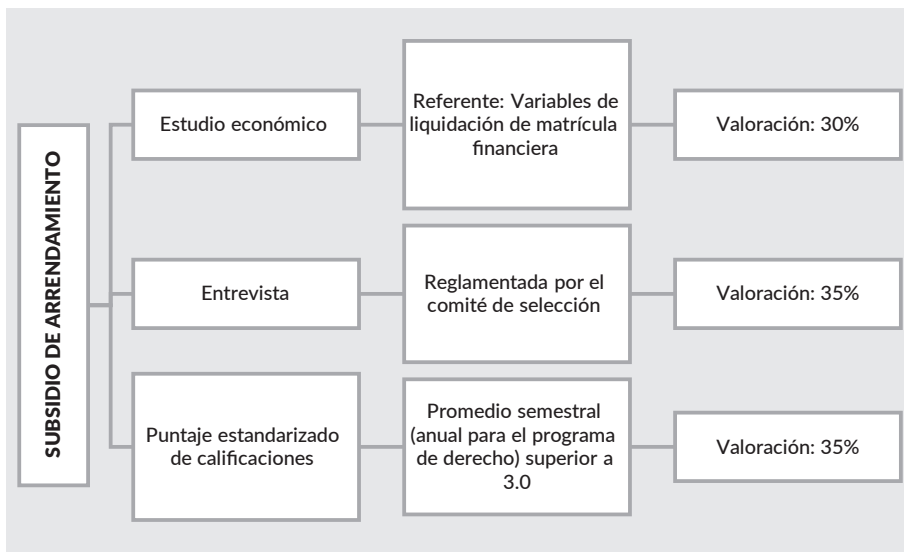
SUBSIDIO DE ARRENDAMIENTO

Estudio económico

Referente: Variables de liquidación de matrícula financiera

Valoración: 30%

Entrevista

Reglamentada por el comité de selección

Valoración: 35%

Puntaje estandarizado de calificaciones

Promedio semestral (anual para el programa de derecho) superior a 3.0

Valoración: 35%